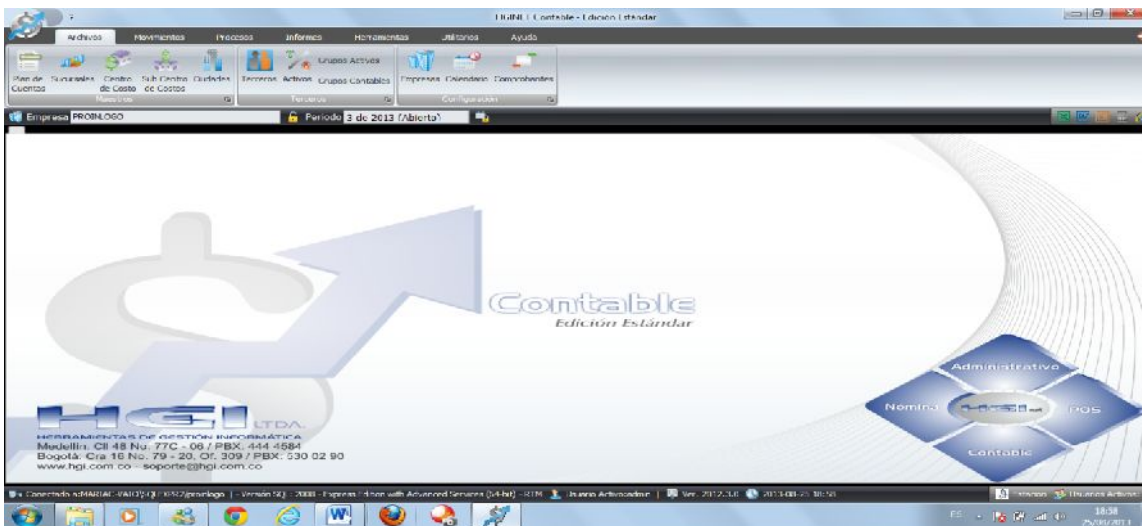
HGINET Contable - Edicion Estandar

Archivos Movimientos Procesos Informes Herramientas Utilitarios Ayuda

Plan de Cuentas Sucursales Centro de Costo Sub Centro de Costos Ciudades
Maestros

Terceros Activos Grupos Activos Grupos Contables
Terceros

Empresas Calendario Comprobantes
Configuracion

Empresa PROINLOGO Periodo 8 de 2013 (Abierto)

Contable
Edición Estándar

Administrativo
Nomina HGI POS
Contable

HGI LTDA.
HERRAMIENTAS DE GESTIÓN INFORMÁTICA
Medellín: Cll 48 No. 77C - 06 / PBX: 444 4584
Bogotá: Cra 16 No. 79 - 20, Of. 309 / PBX: 530 02 90
www.hgi.com.co - soporte@hgi.com.co

Conectado a MARIAC-VAIO\SQLEXPRESS\proinlogo | - Versión SQL - 2008 - Express Edition with Advanced Services (64-bit) - RTM | Usuario Activo admin | Ver. 2012.3.0 | 2013-08-25 18:58 | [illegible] | Usuarios Activos

ES 18:58 25/08/2013